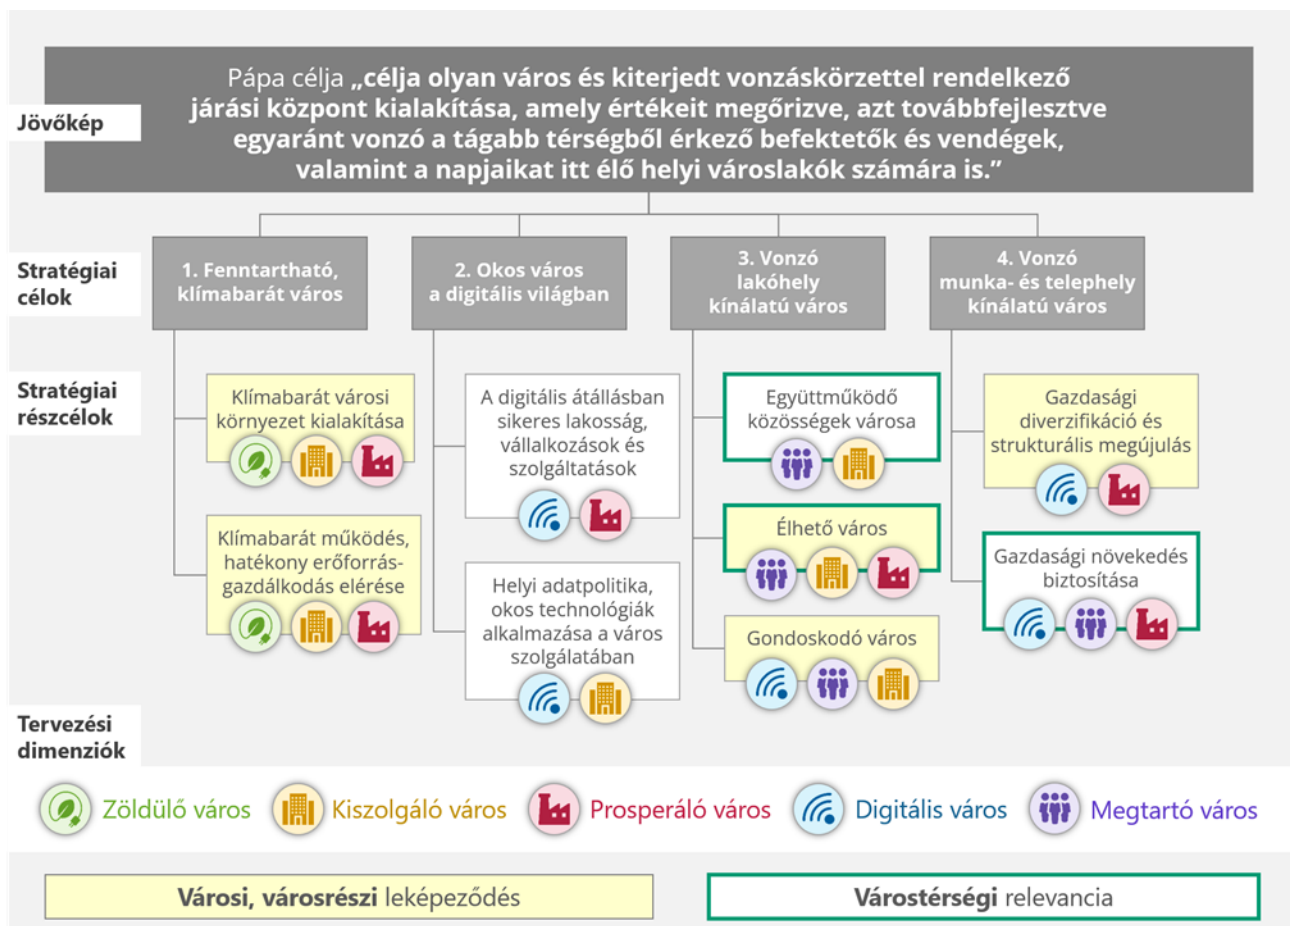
Jövőkép

Pápa célja „célja olyan város és kiterjedt vonzáskörzettel rendelkező járási központ kialakítása, amely értékeit megőrizve, azt továbbfejlesztve egyaránt vonzó a tágabb térségből érkező befektetők és vendégek, valamint a napjaikat itt élő helyi városlakók számára is.”

Stratégiai célok

1. Fenntartható, klímabarát város

2. Okos város a digitális világban

3. Vonzó lakóhely kínálatú város

4. Vonzó munka- és telephely kínálatú város

Stratégiai részcélok

Klímabarát városi környezet kialakítása

Klímabarát működés, hatékony erőforrás-gazdálkodás elérése

A digitális átállásban sikeres lakosság, vállalkozások és szolgáltatások

Helyi adatpolitika, okos technológiák alkalmazása a város szolgálatában

Együttműködő közösségek városa

Élhető város

Gondoskodó város

Gazdasági diverzifikáció és strukturális megújulás

Gazdasági növekedés biztosítása

Tervezési dimenziók

Zöldülő város Kiszolgáló város Prosperáló város Digitális város Megtartó város

Városi, városrészi leképeződés

Várostérségi relevancia